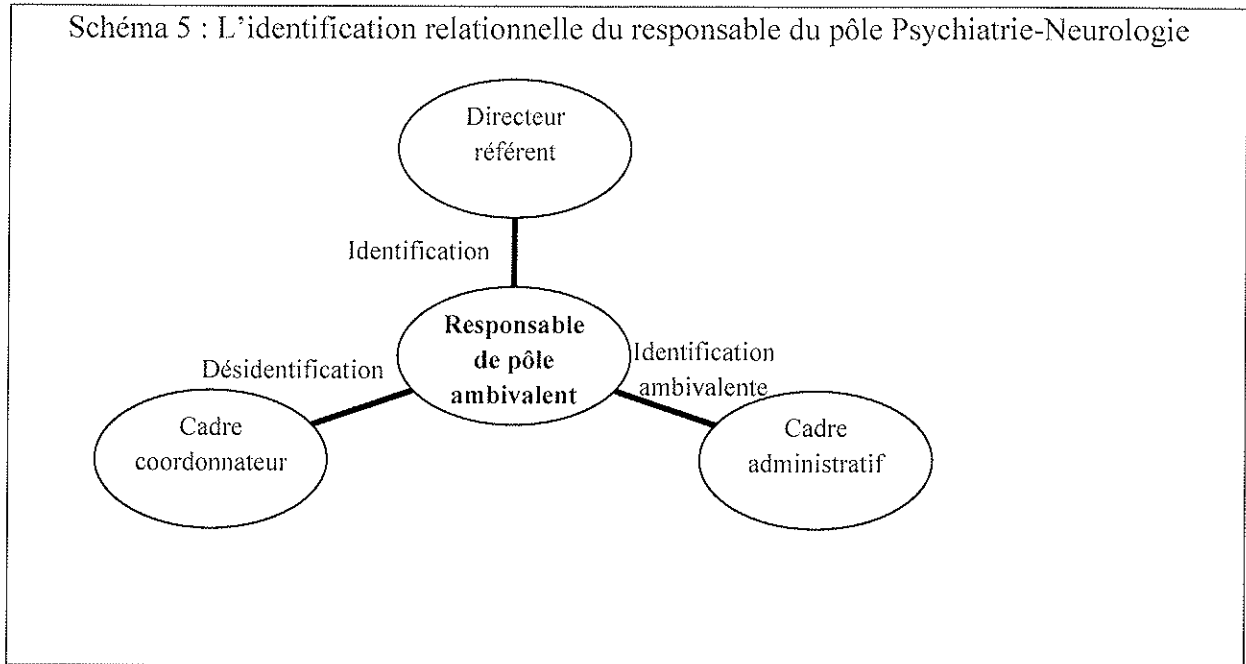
Schéma 5 : L'identification relationnelle du responsable du pôle Psychiatrie-Neurologie

Directeur référent

Identification

Responsable de pôle ambivalent

Désidentification

Identification ambivalente

Cadre coordonnateur

Cadre administratif